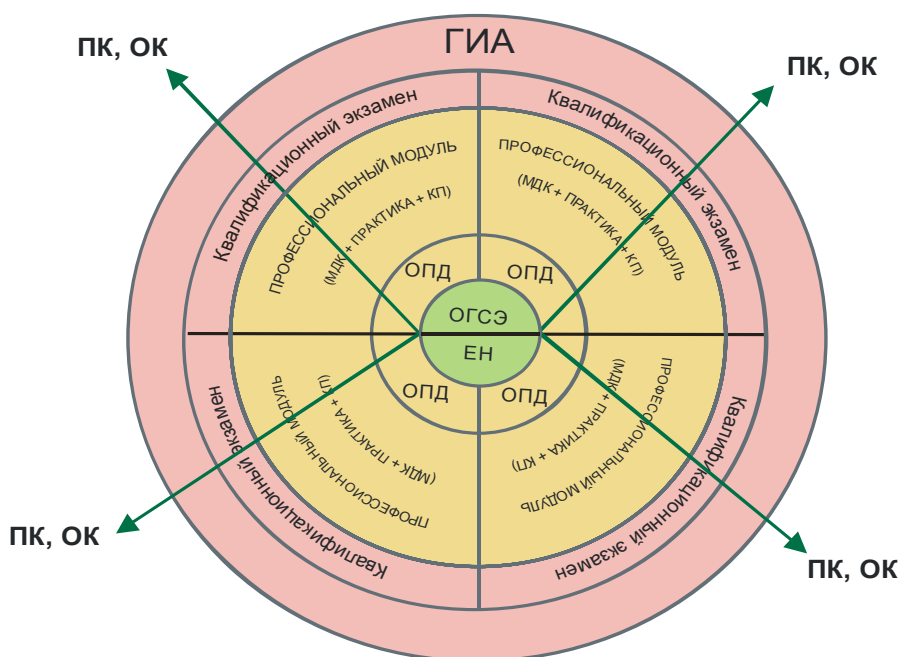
ГИА

ПК, ОК

ПК, ОК

Квалификационный экзамен

Квалификационный экзамен

ПРОФЕССИОНАЛЬНЫЙ МОДУЛЬ (МДК + ПРАКТИКА + КП)

ПРОФЕССИОНАЛЬНЫЙ МОДУЛЬ (МДК + ПРАКТИКА + КП)

ОПД

ОПД

ОГСЭ

ЕН

ОПД

ОПД

ПРОФЕССИОНАЛЬНЫЙ МОДУЛЬ (МДК + ПРАКТИКА + КП)

ПРОФЕССИОНАЛЬНЫЙ МОДУЛЬ (МДК + ПРАКТИКА + КП)

Квалификационный экзамен

Квалификационный экзамен

ПК, ОК

ПК, ОК